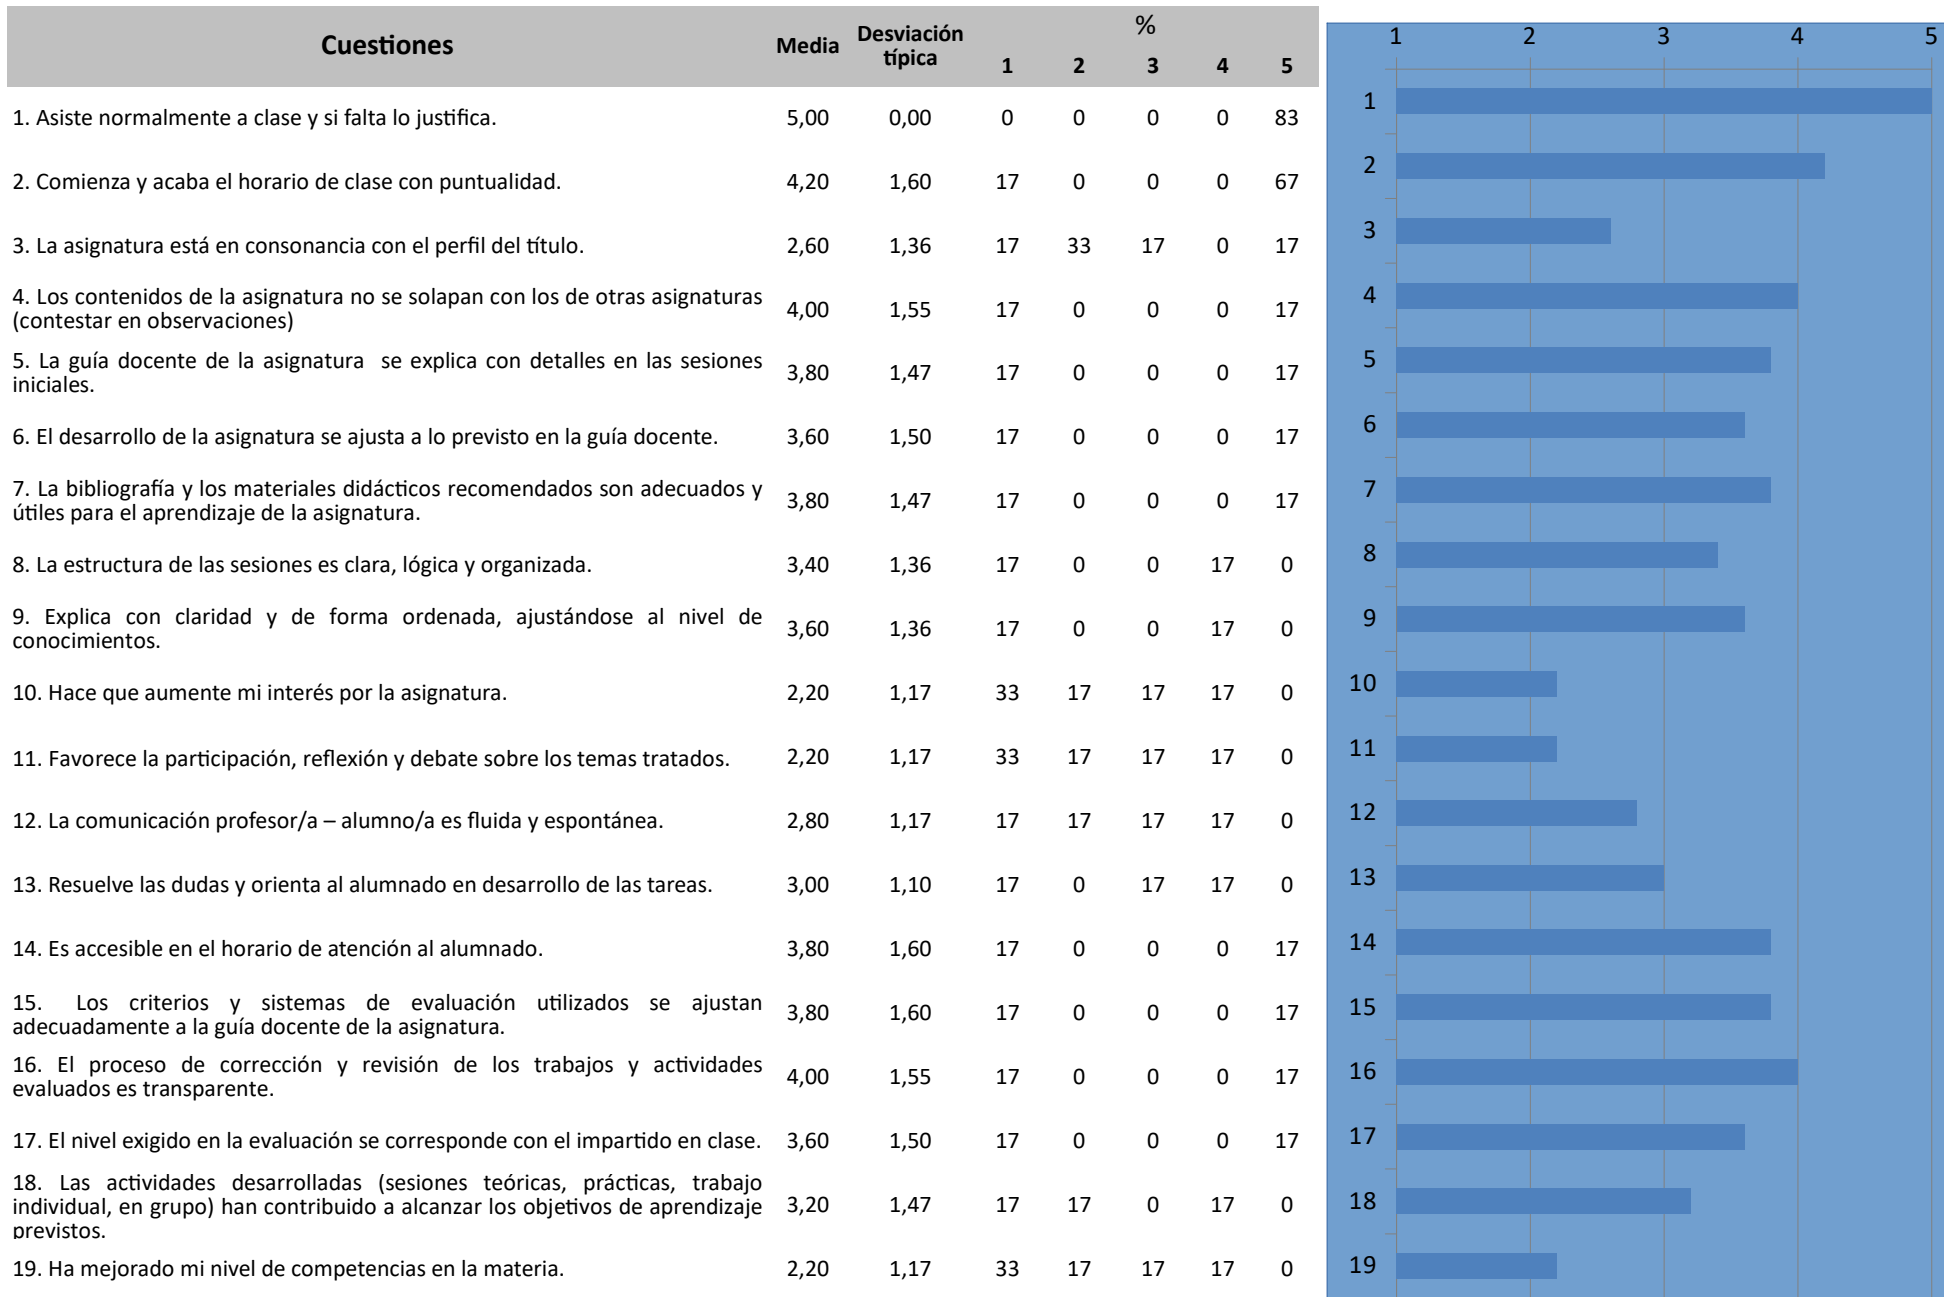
| Cuestiones | Media | Desviación típica | % 1 | 2 | 3 | 4 | 5 |
|---|---|---|---|---|---|---|---|
| 1. Asiste normalmente a clase y si falta lo justifica. | 5,00 | 0,00 | 0 | 0 | 0 | 0 | 83 |
| 2. Comienza y acaba el horario de clase con puntualidad. | 4,20 | 1,60 | 17 | 0 | 0 | 0 | 67 |
| 3. La asignatura está en consonancia con el perfil del título. | 2,60 | 1,36 | 17 | 33 | 17 | 0 | 17 |
| 4. Los contenidos de la asignatura no se solapan con los de otras asignaturas (contestar en observaciones) | 4,00 | 1,55 | 17 | 0 | 0 | 0 | 17 |
| 5. La guía docente de la asignatura se explica con detalles en las sesiones iniciales. | 3,80 | 1,47 | 17 | 0 | 0 | 0 | 17 |
| 6. El desarrollo de la asignatura se ajusta a lo previsto en la guía docente. | 3,60 | 1,50 | 17 | 0 | 0 | 0 | 17 |
| 7. La bibliografía y los materiales didácticos recomendados son adecuados y útiles para el aprendizaje de la asignatura. | 3,80 | 1,47 | 17 | 0 | 0 | 0 | 17 |
| 8. La estructura de las sesiones es clara, lógica y organizada. | 3,40 | 1,36 | 17 | 0 | 0 | 17 | 0 |
| 9. Explica con claridad y de forma ordenada, ajustándose al nivel de conocimientos. | 3,60 | 1,36 | 17 | 0 | 0 | 17 | 0 |
| 10. Hace que aumente mi interés por la asignatura. | 2,20 | 1,17 | 33 | 17 | 17 | 17 | 0 |
| 11. Favorece la participación, reflexión y debate sobre los temas tratados. | 2,20 | 1,17 | 33 | 17 | 17 | 17 | 0 |
| 12. La comunicación profesor/a – alumno/a es fluida y espontánea. | 2,80 | 1,17 | 17 | 17 | 17 | 17 | 0 |
| 13. Resuelve las dudas y orienta al alumnado en desarrollo de las tareas. | 3,00 | 1,10 | 17 | 0 | 17 | 17 | 0 |
| 14. Es accesible en el horario de atención al alumnado. | 3,80 | 1,60 | 17 | 0 | 0 | 0 | 17 |
| 15. Los criterios y sistemas de evaluación utilizados se ajustan adecuadamente a la guía docente de la asignatura. | 3,80 | 1,60 | 17 | 0 | 0 | 0 | 17 |
| 16. El proceso de corrección y revisión de los trabajos y actividades evaluados es transparente. | 4,00 | 1,55 | 17 | 0 | 0 | 0 | 17 |
| 17. El nivel exigido en la evaluación se corresponde con el impartido en clase. | 3,60 | 1,50 | 17 | 0 | 0 | 0 | 17 |
| 18. Las actividades desarrolladas (sesiones teóricas, prácticas, trabajo individual, en grupo) han contribuido a alcanzar los objetivos de aprendizaje previstos. | 3,20 | 1,47 | 17 | 17 | 0 | 17 | 0 |
| 19. Ha mejorado mi nivel de competencias en la materia. | 2,20 | 1,17 | 33 | 17 | 17 | 17 | 0 |

1 2 3 4 5
1
2
3
4
5
6
7
8
9
10
11
12
13
14
15
16
17
18
19